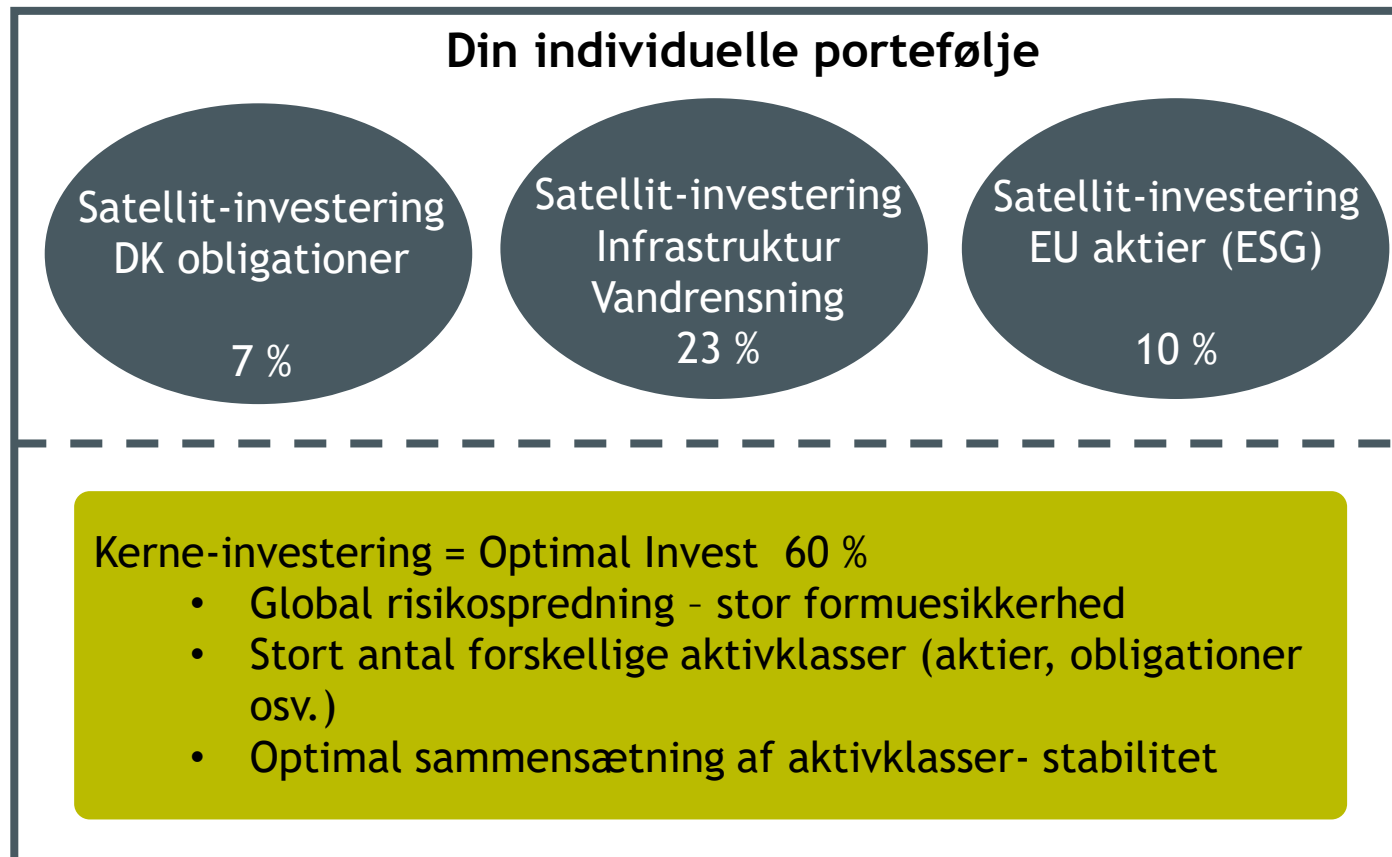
Din individuelle portefølje

Satellit-investering
DK obligationer
7 %

Satellit-investering
Infrastruktur
Vandrensning
23 %

Satellit-investering
EU aktier (ESG)
10 %

Kerne-investering = Optimal Invest 60 %
- Global risikospredning – stor formuesikkerhed
- Stort antal forskellige aktivklasser (aktier, obligationer osv.)
- Optimal sammensætning af aktivklasser- stabilitet